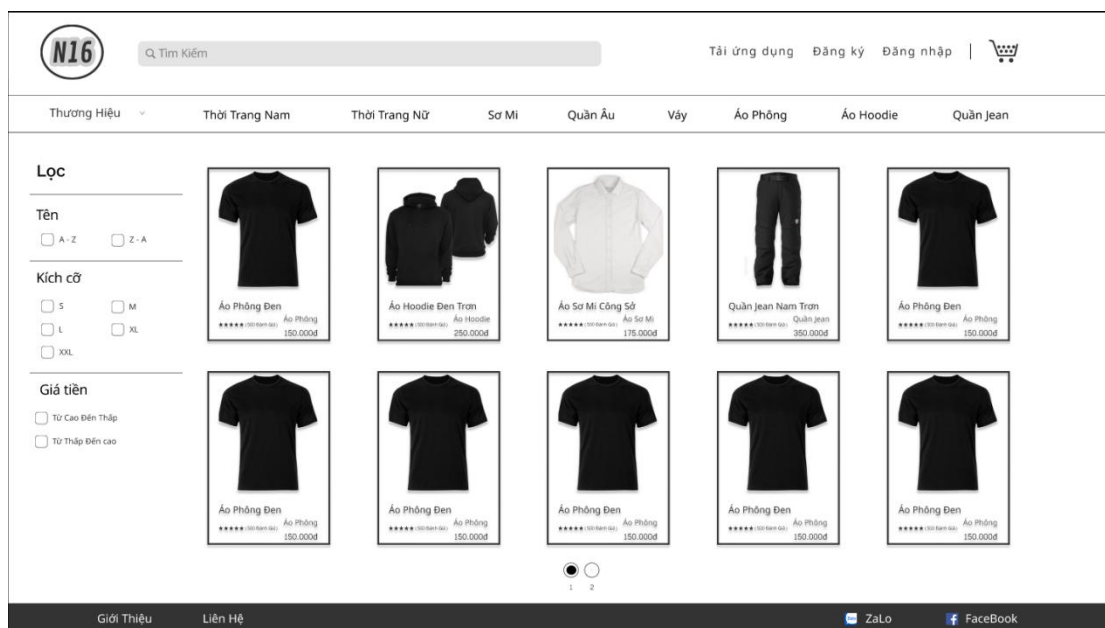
N16

Q Tìm Kiếm

Tải ứng dụng Đăng ký Đăng nhập

Thương Hiệu Thời Trang Nam Thời Trang Nữ Sơ Mi Quần Âu Váy Áo Phông Áo Hoodie Quần Jean

Lọc

Tên
A - Z
Z - A

Kích cỡ
S
M
L
XL
XXL

Giá tiền
Từ Cao Đến Thấp
Từ Thấp Đến cao

Áo Phông Đen
★★★★★ (50 Đánh Giá) Áo Phông
150.000đ

Áo Hoodie Đen Trơn
★★★★★ (50 Đánh Giá) Áo Hoodie
250.000đ

Áo Sơ Mi Công Sở
★★★★★ (50 Đánh Giá) Áo Sơ Mi
175.000đ

Quần Jean Nam Trơn
★★★★★ (50 Đánh Giá) Quần Jean
350.000đ

Áo Phông Đen
★★★★★ (50 Đánh Giá) Áo Phông
150.000đ

Áo Phông Đen
★★★★★ (50 Đánh Giá) Áo Phông
150.000đ

Áo Phông Đen
★★★★★ (50 Đánh Giá) Áo Phông
150.000đ

Áo Phông Đen
★★★★★ (50 Đánh Giá) Áo Phông
150.000đ

Áo Phông Đen
★★★★★ (50 Đánh Giá) Áo Phông
150.000đ

Áo Phông Đen
★★★★★ (50 Đánh Giá) Áo Phông
150.000đ

1 2

Giới Thiệu Liên Hệ ZaLo FaceBook